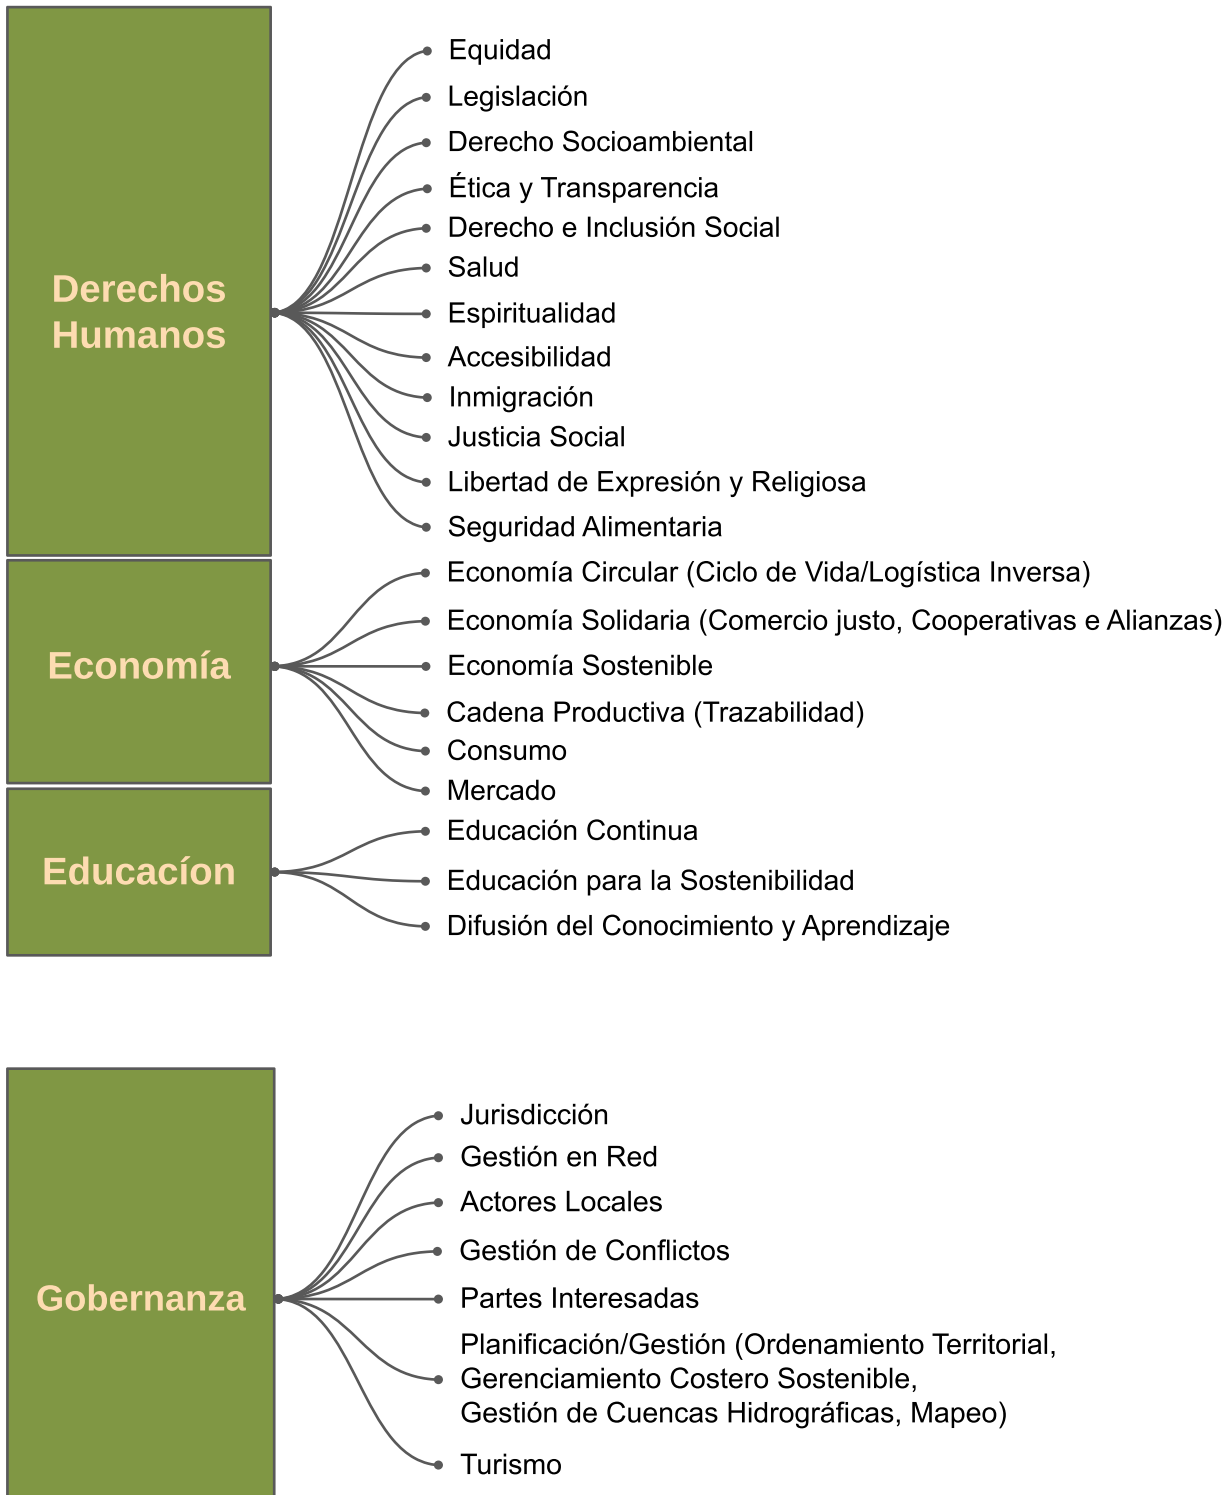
Derechos Humanos

Equidad
Legislación
Derecho Socioambiental
Ética y Transparencia
Derecho e Inclusión Social
Salud
Espiritualidad
Accesibilidad
Inmigración
Justicia Social
Libertad de Expresión y Religiosa
Seguridad Alimentaria

Economía

Economía Circular (Ciclo de Vida/Logística Inversa)
Economía Solidaria (Comercio justo, Cooperativas e Alianzas)
Economía Sostenible
Cadena Productiva (Trazabilidad)
Consumo
Mercado

Educacíon

Educación Continua
Educación para la Sostenibilidad
Difusión del Conocimiento y Aprendizaje

Gobernanza

Jurisdicción
Gestión en Red
Actores Locales
Gestión de Conflictos
Partes Interesadas
Planificación/Gestión (Ordenamiento Territorial, Gerenciamiento Costero Sostenible, Gestión de Cuencas Hidrográficas, Mapeo)
Turismo